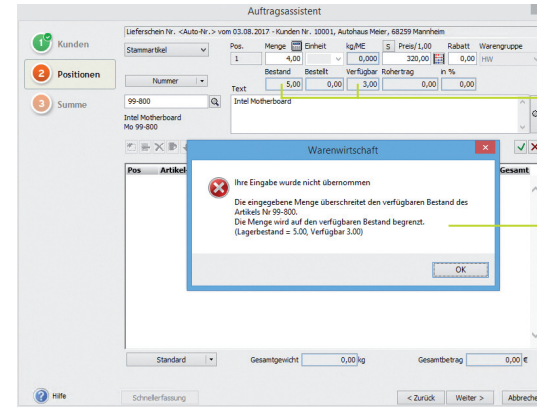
Auftragsassistent

1 Kunden
2 Positionen
3 Summe

Lieferschein Nr. <Auto-Nr.> vom 03.08.2017 - Kunden Nr. 10001, Autohaus Meier, 68259 Mannheim

Stammartikel

| Pos. | Menge | Einheit | kg/ME | S | Preis/1,00 | Rabatt | Warengruppe |
|---|---|---|---|---|---|---|---|
| 1 | 4,00 | | 0,000 | | 320,00 | 0,00 | HW |

| Bestand | Bestellt | Verfügbar | Rohertrag | in % |
|---|---|---|---|---|
| 5,00 | 0,00 | 3,00 | 0,00 | 0,00 |

Nummer

Text

99-800

Intel Motherboard

Intel Motherboard
Mo 99-800

Pos | Artikel | Gesamt

Warenwirtschaft

Ihre Eingabe wurde nicht übernommen

Die eingegebene Menge überschreitet den verfügbaren Bestand des Artikels Nr 99-800.
Die Menge wird auf den verfügbaren Bestand begrenzt.
(Lagerbestand = 5.00, Verfügbar 3.00)

OK

Standard

Gesamtgewicht 0,00 kg

Gesamtbetrag 0,00 €

Hilfe

Schnellerfassung

< Zurück

Weiter >

Abbreche